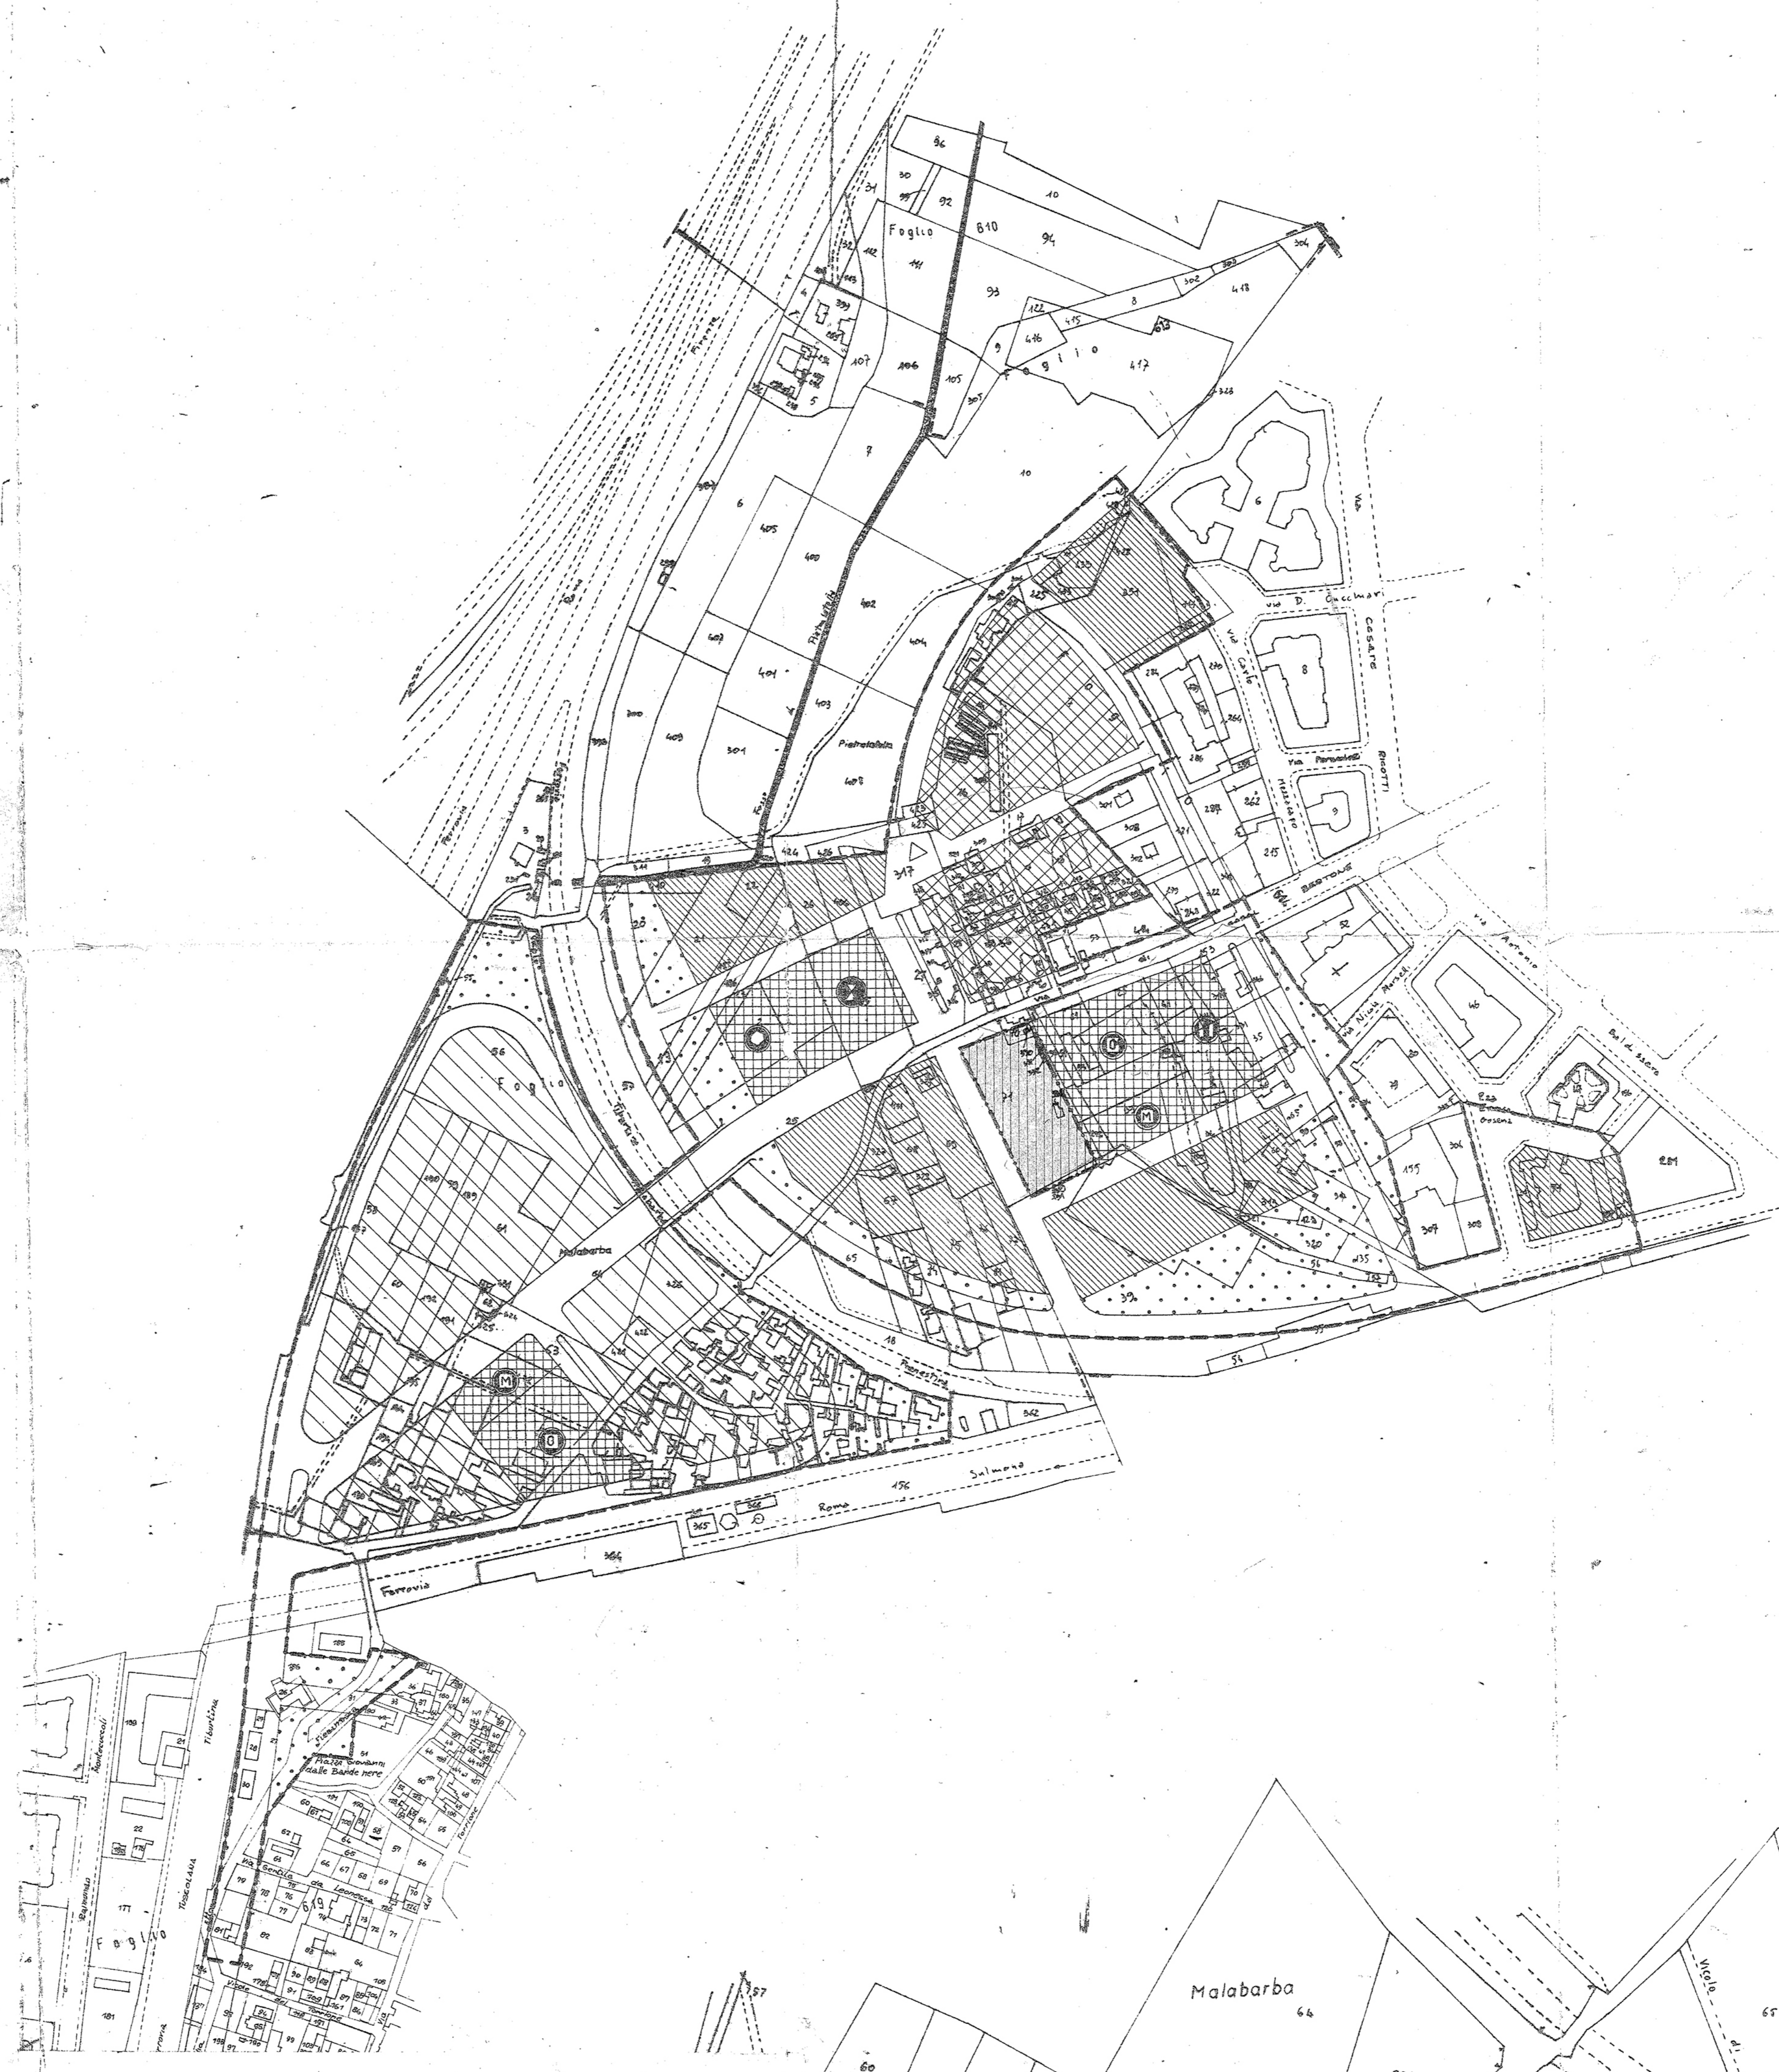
96
30
31
92
10
Foglio
610
94
32
112
111
302
303
304
4
399
93
418
122
415
416
8
613
9
Foglio
417
107
106
105
307
5
7
10
6
405
400
402
404
6
Via
via D. Cucchiari
Cesare
407
401
403
8
Pietralatella
301
409
408
Via Ferraioli
Ricotti
Mezzetti
9
215
Bertone
52
via Antonio
Via Nino Marnelli
46
Ferrovia
Foglio
56
57
25
Malabarba
59
61
60
65
18
Prenestina
54
39
155
306
307
308
281
Piazza Gosena
Roma
156
Sulmona
365
366
364
Ferrovia
188
Piazza Giovanni dalle Bande nere
via Gentile da Leonessa
Tiburtina
Tuscolana
Foglio
177
181
Malabarba
64
65
60
Vicolo
57